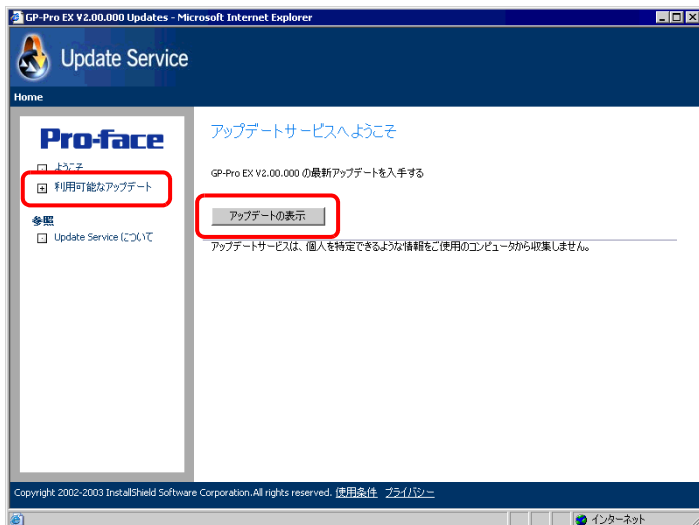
GP-Pro EX V2.00.000 Updates - Microsoft Internet Explorer

Update Service

Home

Pro-face

ようこそ
利用可能なアップデート

参照
Update Service について

アップデートサービスへようこそ

GP-Pro EX V2.00.000 の最新アップデートを入手する

アップデートの表示

アップデートサービスは、個人を特定できるような情報をご使用のコンピュータから収集しません。

Copyright 2002-2003 InstallShield Software Corporation.All rights reserved. 使用条件 プライバシー

インターネット